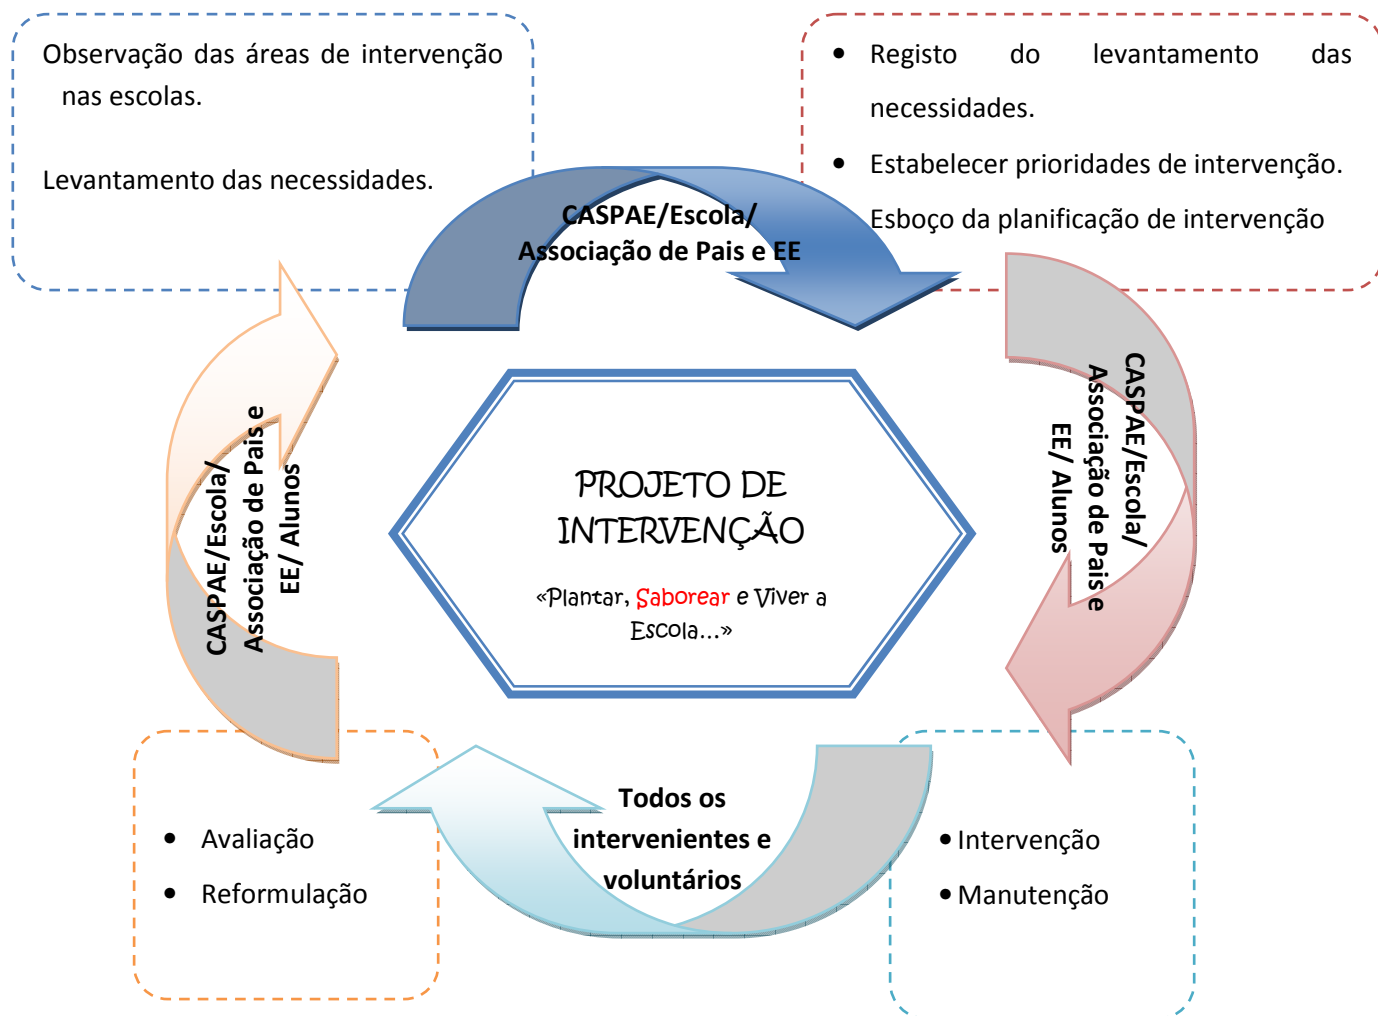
Observação das áreas de intervenção nas escolas.

Levantamento das necessidades.

CASPAE/Escola/
Associação de Pais e EE

• Registo do levantamento das necessidades.
• Estabelecer prioridades de intervenção.
Esboço da planificação de intervenção

CASPAE/Escola/
Associação de Pais e
EE/ Alunos

PROJETO DE INTERVENÇÃO

«Plantar, Saborear e Viver a Escola…»

CASPAE/Escola/
Associação de Pais e
EE/ Alunos

• Avaliação
• Reformulação

Todos os intervenientes e voluntários

• Intervenção
• Manutenção